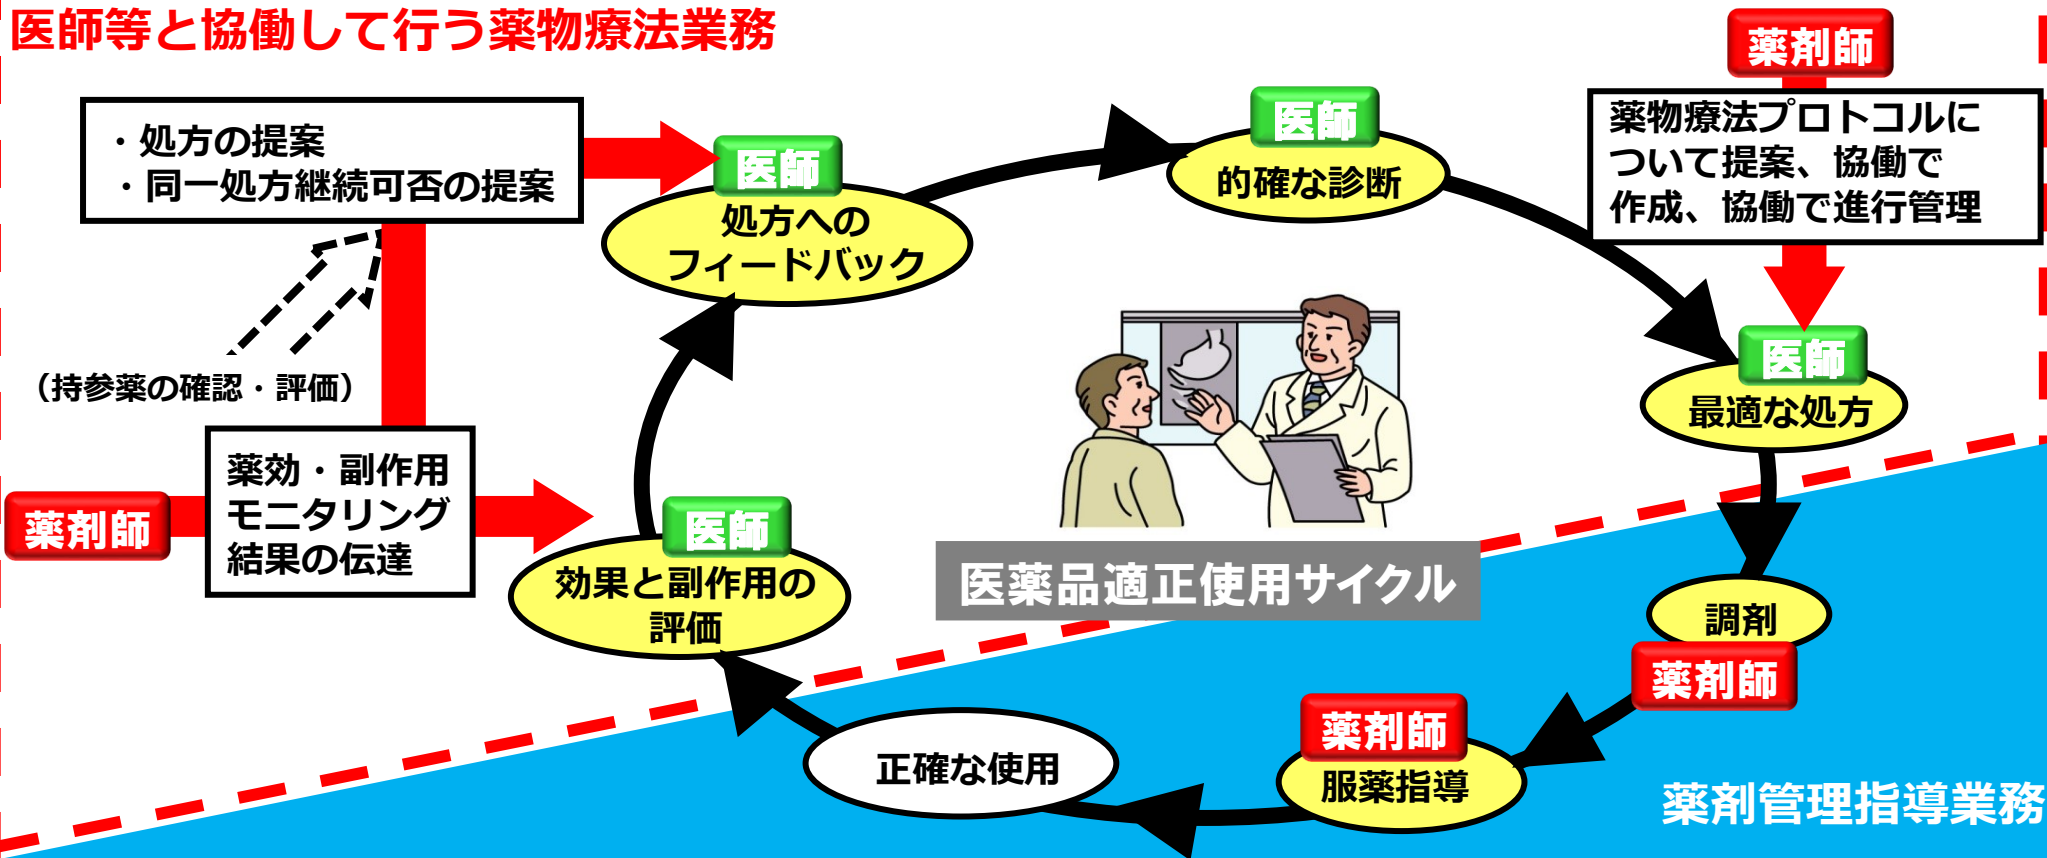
医師等と協働して行う薬物療法業務

・処方の提案
・同一処方継続可否の提案

（持参薬の確認・評価）

薬剤師

薬効・副作用モニタリング結果の伝達

医師
処方へのフィードバック

医師
的確な診断

薬剤師
薬物療法プロトコルについて提案、協働で作成、協働で進行管理

医師
最適な処方

医師
効果と副作用の評価

医薬品適正使用サイクル

調剤
薬剤師

薬剤師
服薬指導

正確な使用

薬剤管理指導業務